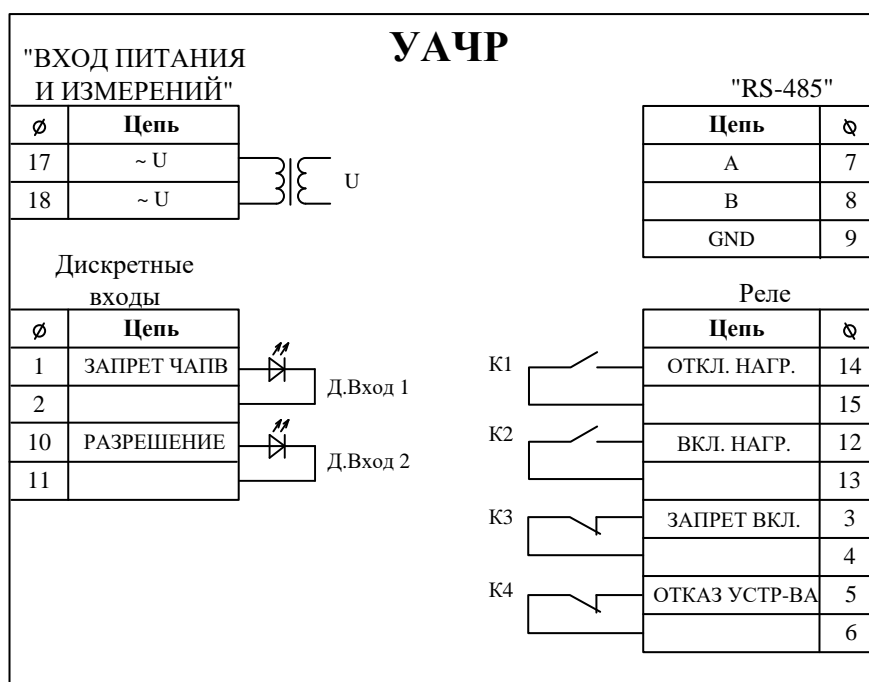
УАЧР

"ВХОД ПИТАНИЯ И ИЗМЕРЕНИЙ"

| ⌀ | Цепь |
|---|---|
| 17 | ~ U |
| 18 | ~ U |

U

"RS-485"

| Цепь | ⌀ |
|---|---|
| A | 7 |
| B | 8 |
| GND | 9 |

Дискретные входы

| ⌀ | Цепь |
|---|---|
| 1 | ЗАПРЕТ ЧАПВ |
| 2 | |
| 10 | РАЗРЕШЕНИЕ |
| 11 | |

Д.Вход 1

Д.Вход 2

Реле

| Цепь | ⌀ |
|---|---|
| ОТКЛ. НАГР. | 14 |
| | 15 |
| ВКЛ. НАГР. | 12 |
| | 13 |
| ЗАПРЕТ ВКЛ. | 3 |
| | 4 |
| ОТКАЗ УСТР-ВА | 5 |
| | 6 |

К1

К2

К3

К4